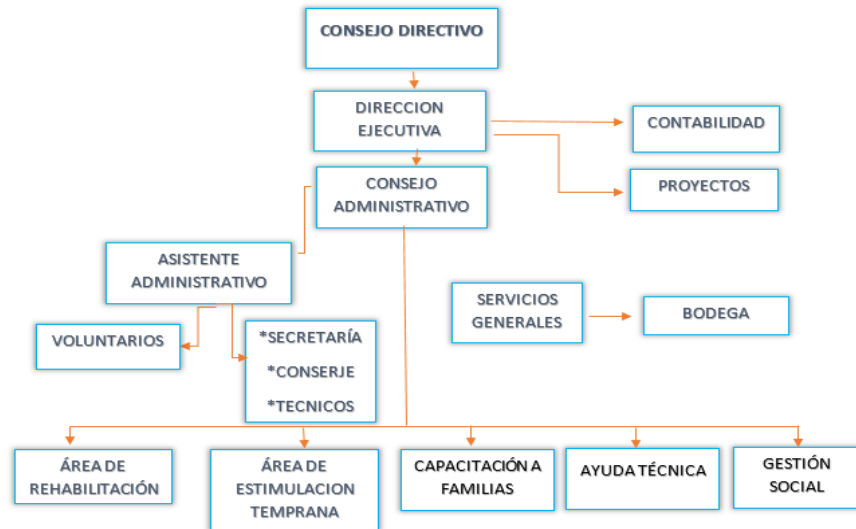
CONSEJO DIRECTIVO

DIRECCION EJECUTIVA

CONTABILIDAD

PROYECTOS

CONSEJO ADMINISTRATIVO

ASISTENTE ADMINISTRATIVO

SERVICIOS GENERALES

BODEGA

VOLUNTARIOS

*SECRETARÍA
*CONSERJE
*TECNICOS

ÁREA DE REHABILITACIÓN

ÁREA DE ESTIMULACION TEMPRANA

CAPACITACIÓN A FAMILIAS

AYUDA TÉCNICA

GESTIÓN SOCIAL